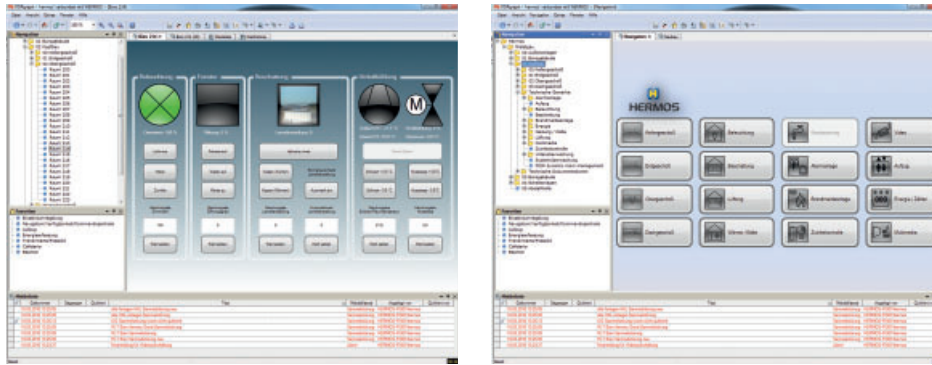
HERMOS

Anlagestatik | Beleuchtung | Heizung | Video
Erdgeschoß | Beschattung | Alarmanlage | Aufzug
Obergeschoß | Lüftung | Brandmeldeanlage | Energie / Zähler
Dachgeschoß | Wärme / Kälte | Zutrittskontrolle | Wetterdaten